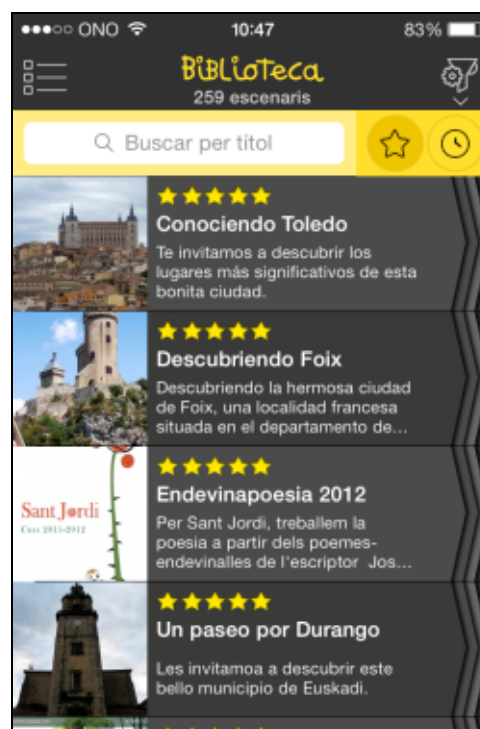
●●●○○ ONO 10:47 83%

BiBlioteca
259 escenaris

Buscar per títol

★★★★★
Conociendo Toledo
Te invitamos a descubrir los lugares más significativos de esta bonita ciudad.

★★★★★
Descubriendo Foix
Descubriendo la hermosa ciudad de Foix, una localidad francesa situada en el departamento de...

Sant Jordi
Curs 2011-2012

★★★★★
Endevinapoesia 2012
Per Sant Jordi, treballem la poesia a partir dels poemes-endevinalles de l'escriptor Jos...

★★★★★
Un paseo por Durango
Les invitamoa a descubrir este bello municipio de Euskadi.